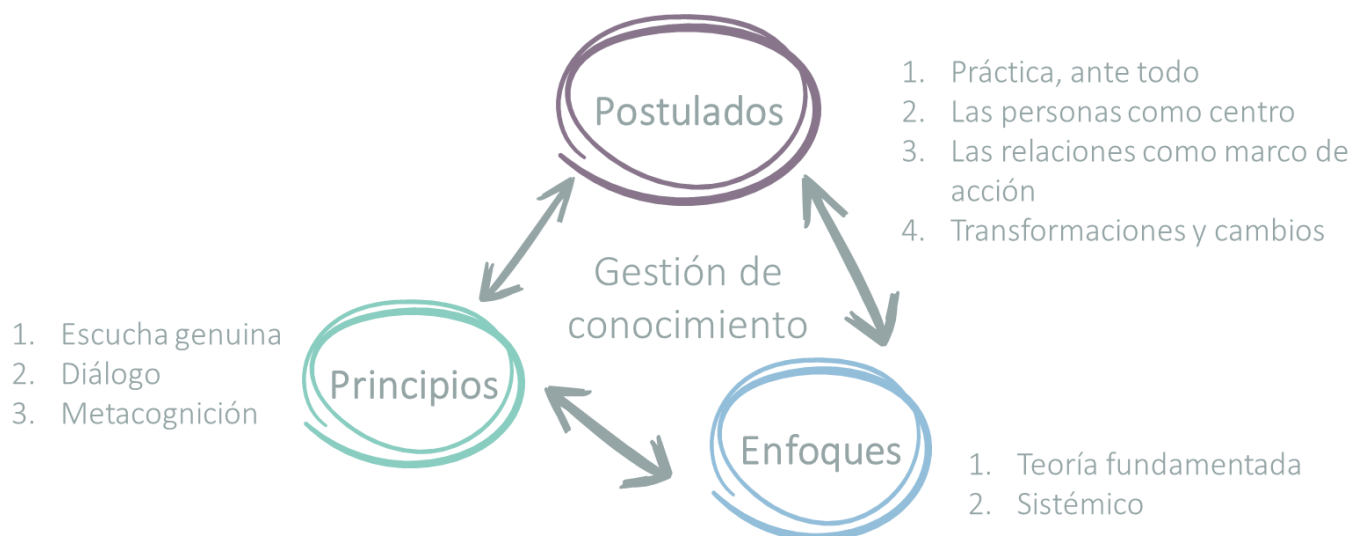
Postulados

1. Práctica, ante todo
2. Las personas como centro
3. Las relaciones como marco de acción
4. Transformaciones y cambios

Gestión de conocimiento

1. Escucha genuina
2. Diálogo
3. Metacognición

Principios

Enfoques

1. Teoría fundamentada
2. Sistémico